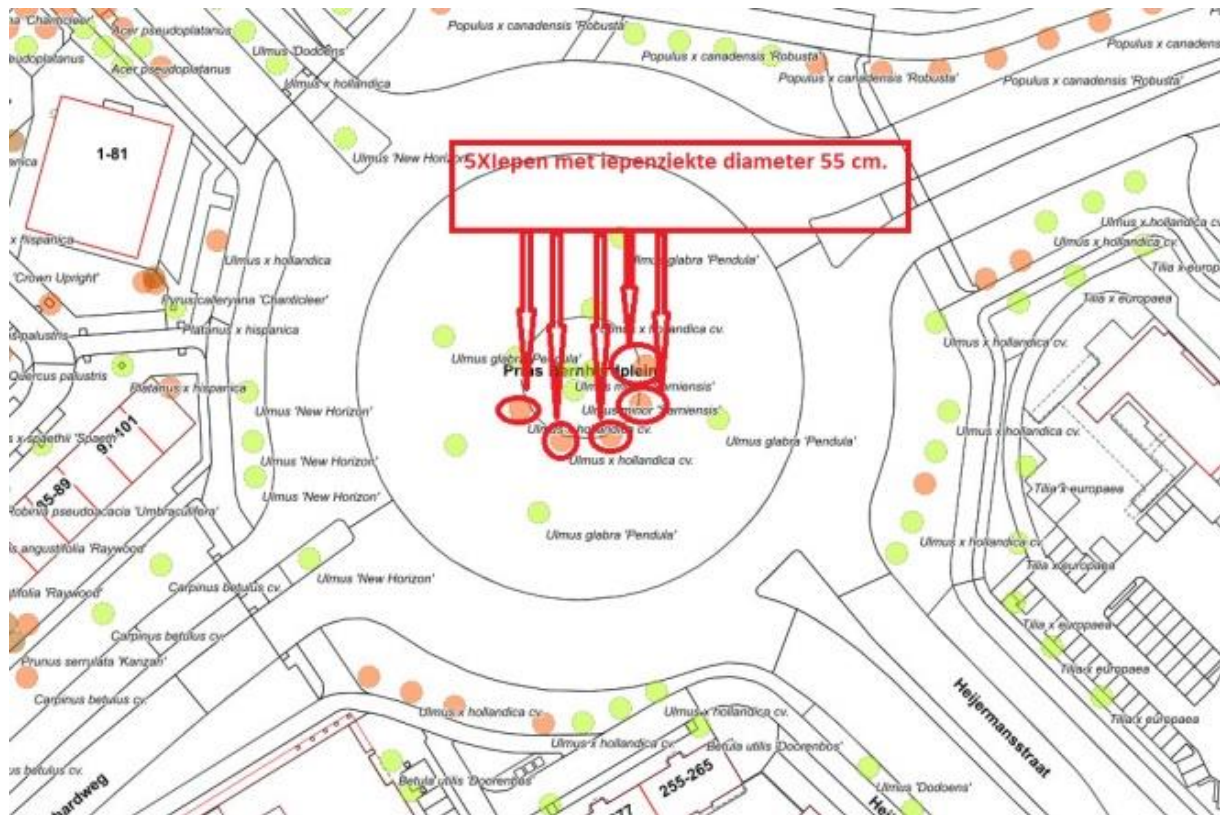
5XIepen met iepenziekte diameter 55 cm.

'Chanticleer' Acer pseudoplatanus Ulmus 'Dodoens' Populus x canadensis 'Robusta'
pseudoplatanus Acer pseudoplatanus Populus x canadensis 'Robusta' Populus x canadensis
Ulmus x hollandica Populus x canadensis 'Robusta' Populus x canadensis 'Robusta'
1-81 Ulmus 'New Horizon'
x hispanica
Ulmus x hollandica Ulmus x hollandica cv.
Ulmus x hollandica cv.
'Crown Upright' Ulmus glabra 'Pendula' Tilia x europ
Pyrus calleryana 'Chanticleer' Tilia x europaea
palustris Platanus x hispanica Ulmus x hollandica cv.
Ulmus x hollandica cv.
Quercus palustris Ulmus glabra 'Pendula'
Prins Bernhardplein
Platanus x hispanica Ulmus minor 'Wredei'
Ulmus 'New Horizon' Ulmus minor 'Sarniensis'
Ulmus x hollandica cv. Ulmus x hollandica cv.
x spaethii 'Spaeth' 91-101 Ulmus glabra 'Pendula'
Ulmus 'New Horizon' Ulmus x hollandica cv.
85-89 Ulmus 'New Horizon' Tilia x europaea
Robinia pseudoacacia 'Umbraculifera'
Ulmus glabra 'Pendula' Ulmus x hollandica cv.
angustifolia 'Raywood' Tilia x europaea
Ulmus 'New Horizon'
Carpinus betulus cv.
tifolia 'Raywood'
Tilia x europaea
Carpinus betulus cv.
Tilia x europaea
Prunus serrulata 'Kanzan'
Heijermansstraat
Carpinus betulus cv.
Tilia x europaea
Ulmus x hollandica cv. Ulmus x hollandica cv.
Ulmus x hollandica cv. Betula utilis 'Doorenbos'
betulus cv.
Betula utilis 'Doorenbos' 255-265
hardweg 277
Ulmus 'Dodoens'